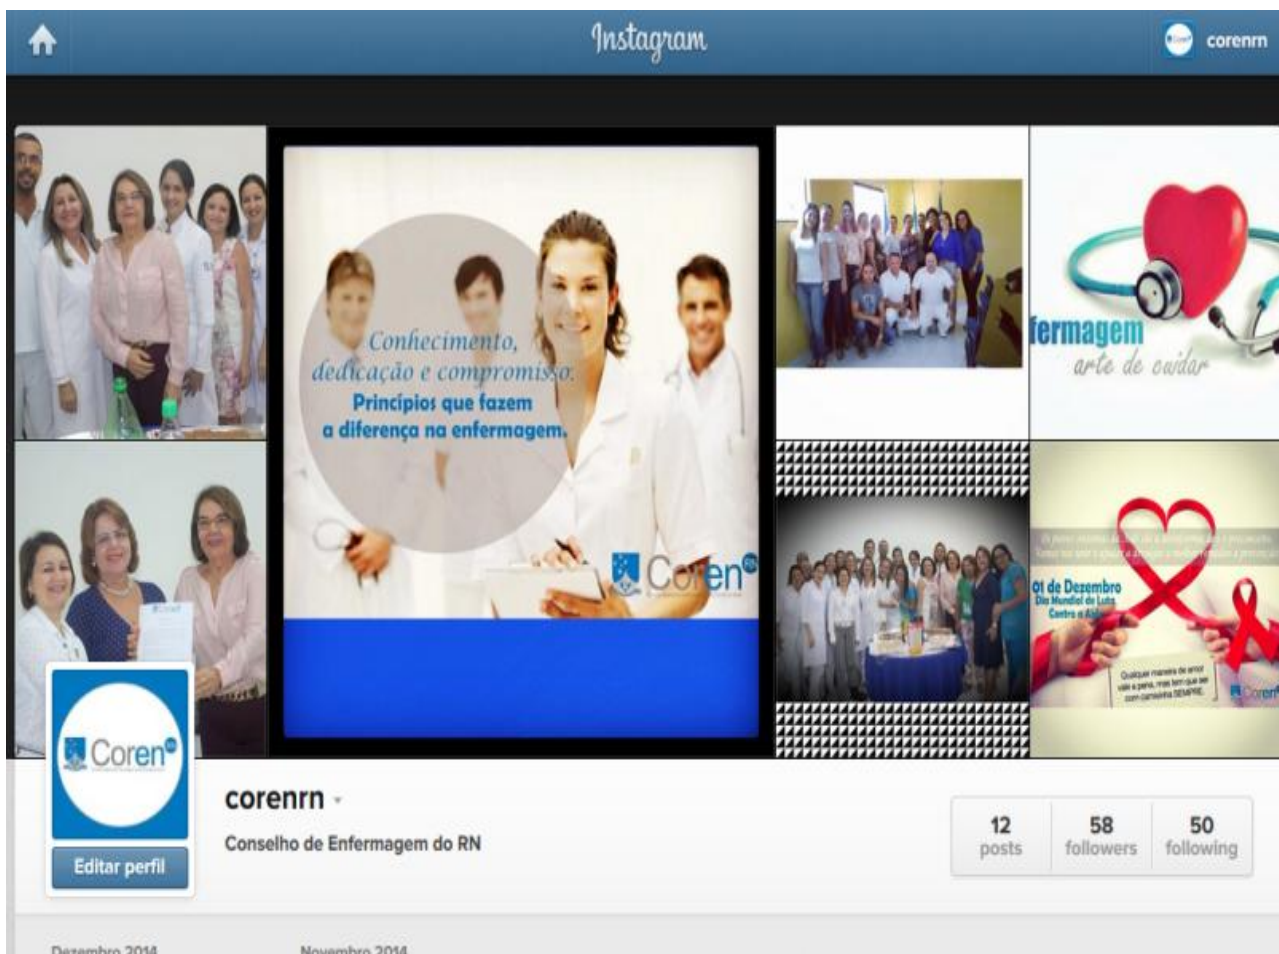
Instagram

corenrn

Conhecimento, dedicação e compromisso. Princípios que fazem a diferença na enfermagem.

Coren

fermagem
arte de cuidar

01 de Dezembro
Dia Mundial de Luta Contra a Aids

Qualquer maneira de amor vale a pena, mas tem que ser com camisinha SEMPRE.

Coren

Coren

Editar perfil

corenrn

Conselho de Enfermagem do RN

| 12 posts | 58 followers | 50 following |
|---|---|---|

Dezembro 2014

Novembro 2014